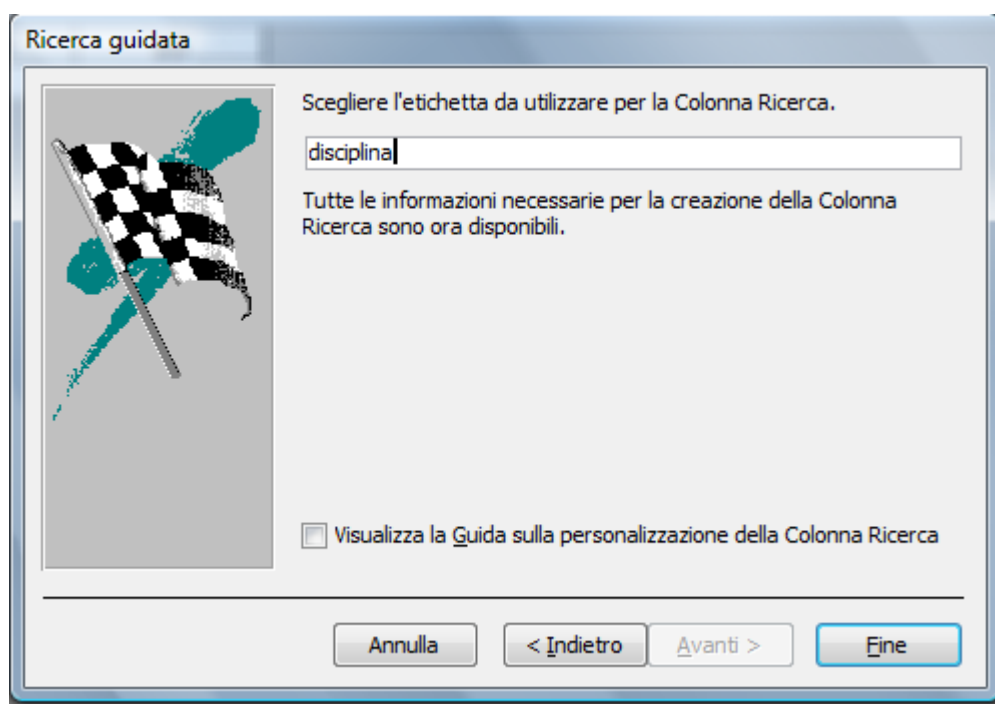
Ricerca guidata

Scegliere l'etichetta da utilizzare per la Colonna Ricerca.

disciplina

Tutte le informazioni necessarie per la creazione della Colonna Ricerca sono ora disponibili.

Visualizza la Guida sulla personalizzazione della Colonna Ricerca

Annulla
< Indietro
Avanti >
Fine